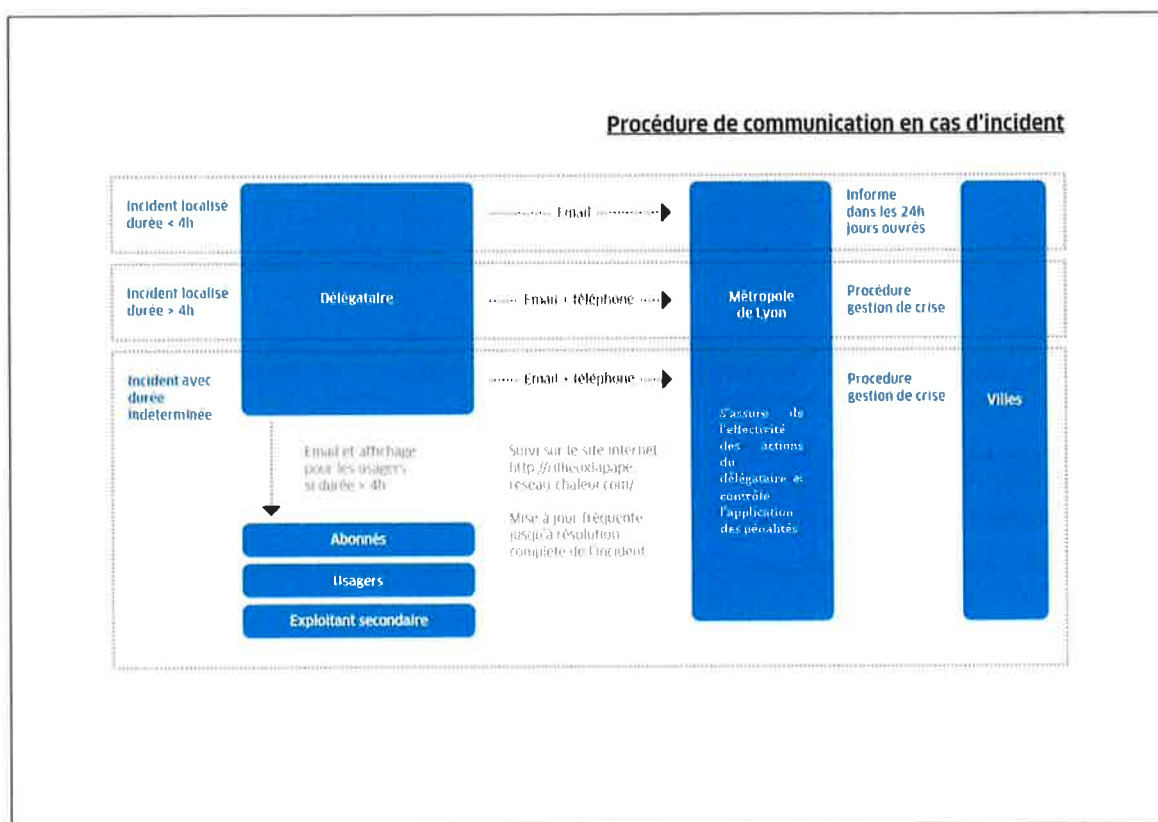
Procédure de communication en cas d'incident

Incident localisé durée < 4h

Email

Informe dans les 24h jours ouvrés

Incident localisé durée > 4h

Délégataire

Email + téléphone

Métropole de Lyon

Procédure gestion de crise

Incident avec durée indéterminée

Email + téléphone

Procedure gestion de crise

Villes

S'assure de l'effectivité des actions du délégataire et contrôle l'application des pénalités

Email et affichage pour les usagers si durée > 4h

Suivi sur le site internet http://rilheuxlapape.reseau-chaleur.com/

Mise à jour fréquente jusqu'à résolution complète de l'incident

Abonnés

Usagers

Exploitant secondaire